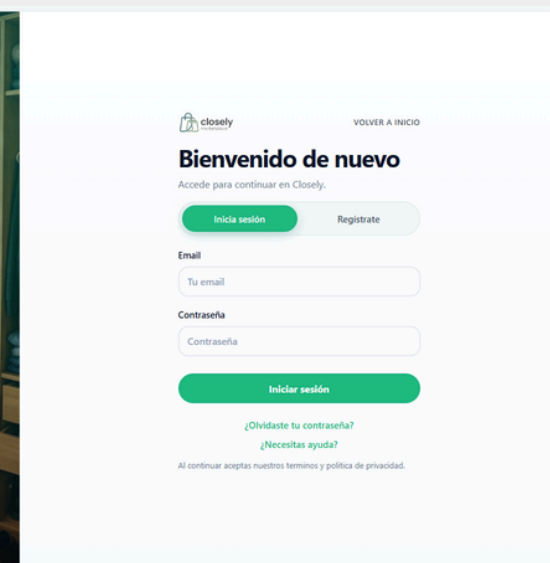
closely
marketplace

VOLVER A INICIO

Bienvenido de nuevo

Accede para continuar en Closely.

Inicia sesión

Registrate

Email

Tu email

Contraseña

Contraseña

Iniciar sesión

¿Olvidaste tu contraseña?

¿Necesitas ayuda?

Al continuar aceptas nuestros terminos y politica de privacidad.